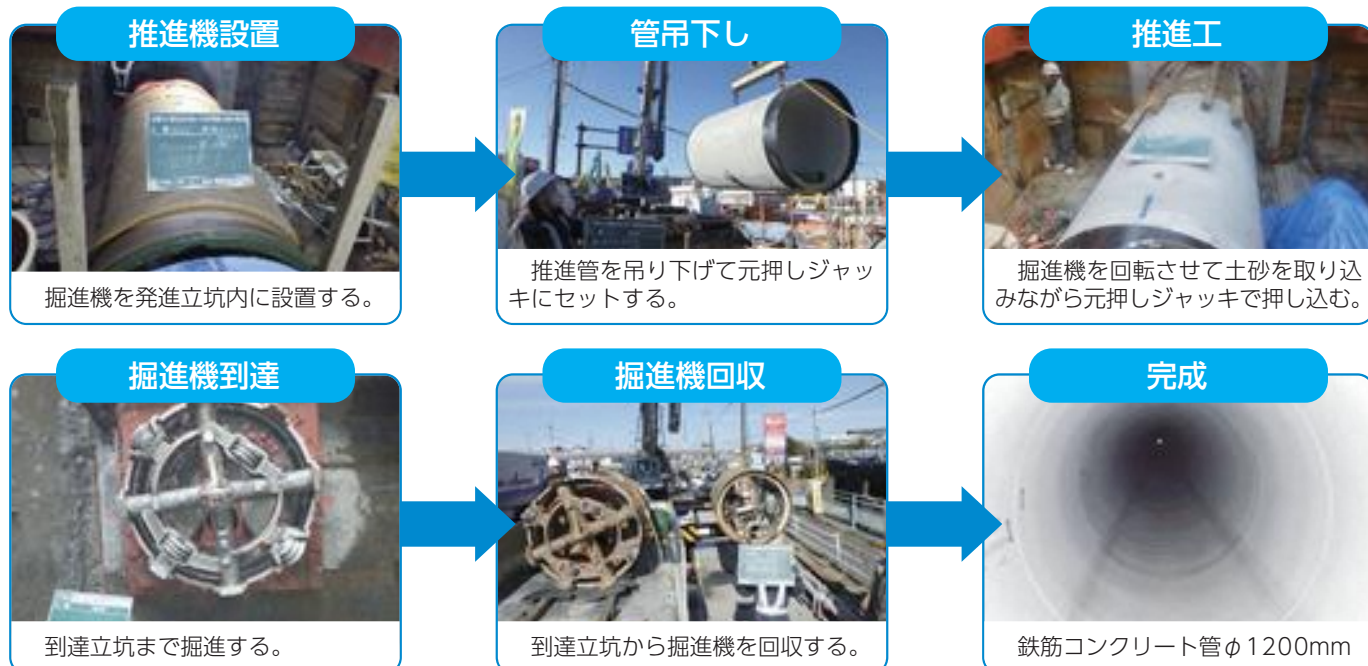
推進機設置

掘進機を発進立坑内に設置する。

管吊下し

推進管を吊り下げて元押しジャッキにセットする。

推進工

掘進機を回転させて土砂を取り込みながら元押しジャッキで押し込む。

掘進機到達

到達立坑まで掘進する。

掘進機回収

到達立坑から掘進機を回収する。

完成

鉄筋コンクリート管$\phi$1200mm